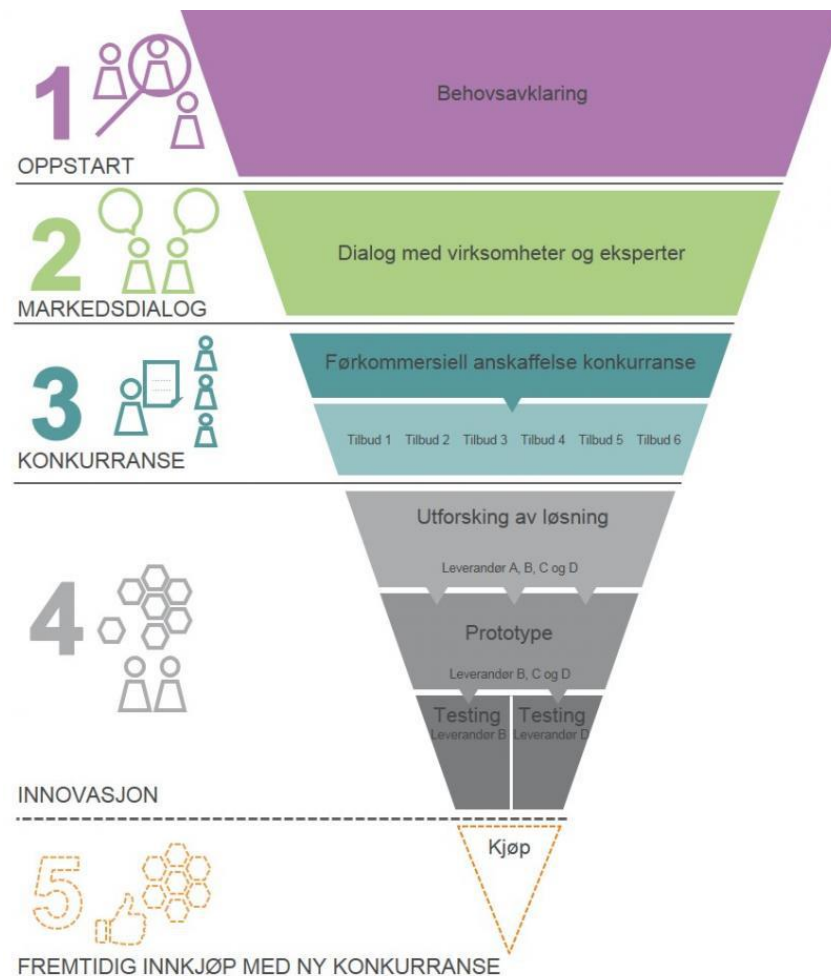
1
OPPSTART

Behovsavklaring

2
MARKEDSDIALOG

Dialog med virksomheter og eksperter

3
KONKURRANSE

Førkommersiell anskaffelse konkurranse

Tilbud 1 Tilbud 2 Tilbud 3 Tilbud 4 Tilbud 5 Tilbud 6

4

Utforsking av løsning

Leverandør A, B, C og D

Prototype

Leverandør B, C og D

Testing
Leverandør B

Testing
Leverandør D

INNOVASJON

5

Kjøp

FREMTIDIG INNKJØP MED NY KONKURRANSE